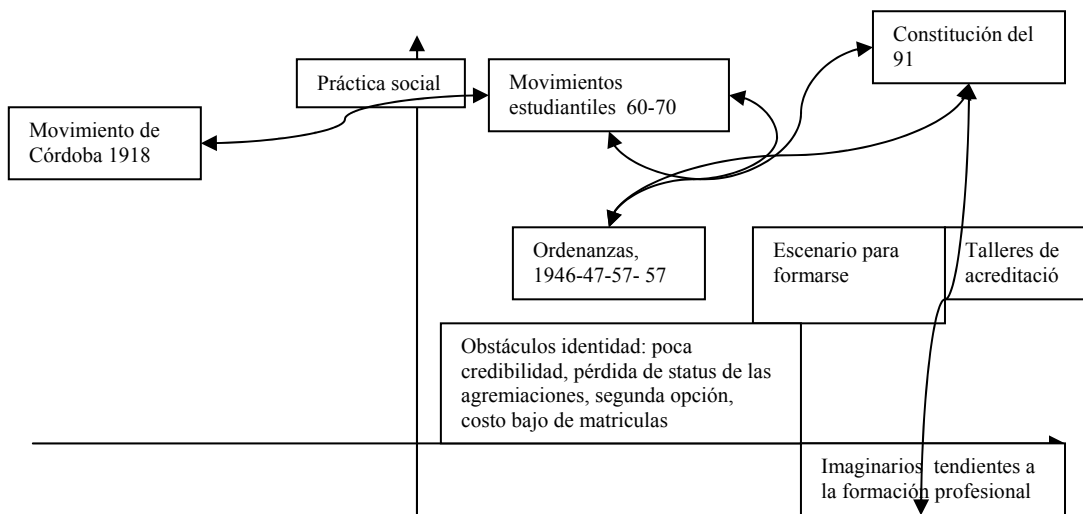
Práctica social

Movimientos estudiantiles 60-70

Constitución del 91

Movimiento de Córdoba 1918

Ordenanzas, 1946-47-57- 57

Escenario para formarse

Talleres de acreditació

Obstáculos identidad: poca credibilidad, pérdida de status de las agremiaciones, segunda opción, costo bajo de matriculas

Imaginarios tendientes a la formación profesional